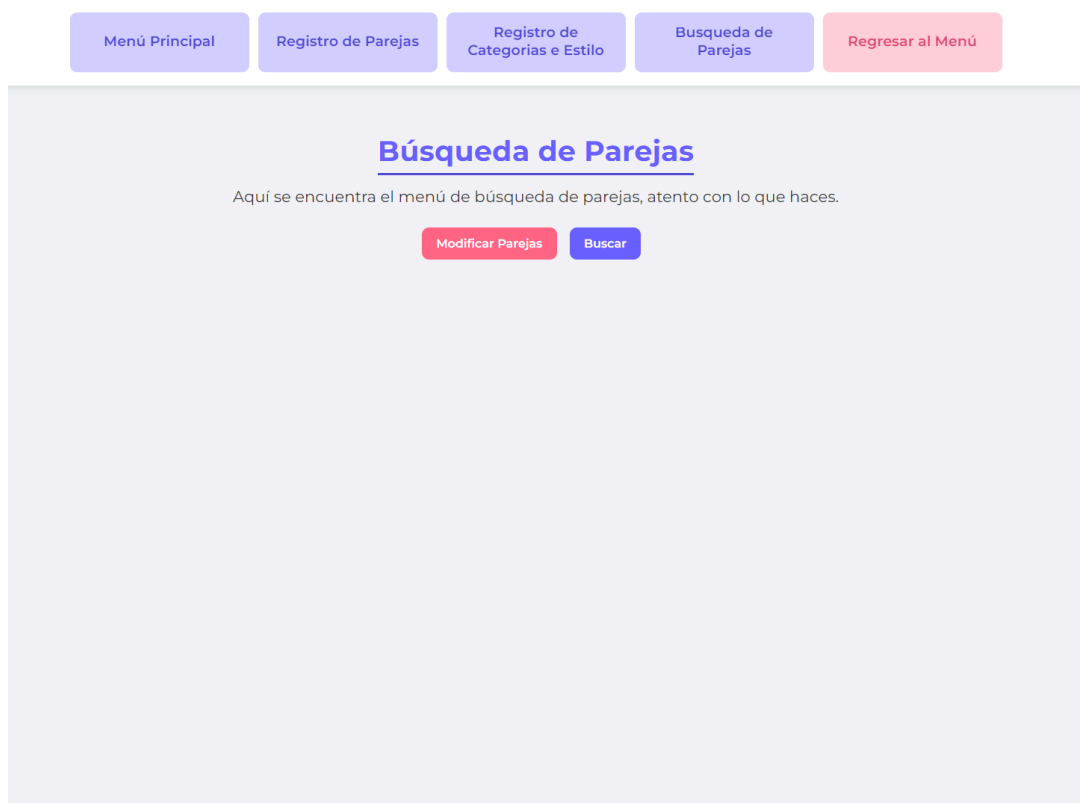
Menú Principal

Registro de Parejas

Registro de Categorias e Estilo

Busqueda de Parejas

Regresar al Menú

Búsqueda de Parejas

Aquí se encuentra el menú de búsqueda de parejas, atento con lo que haces.

Modificar Parejas

Buscar